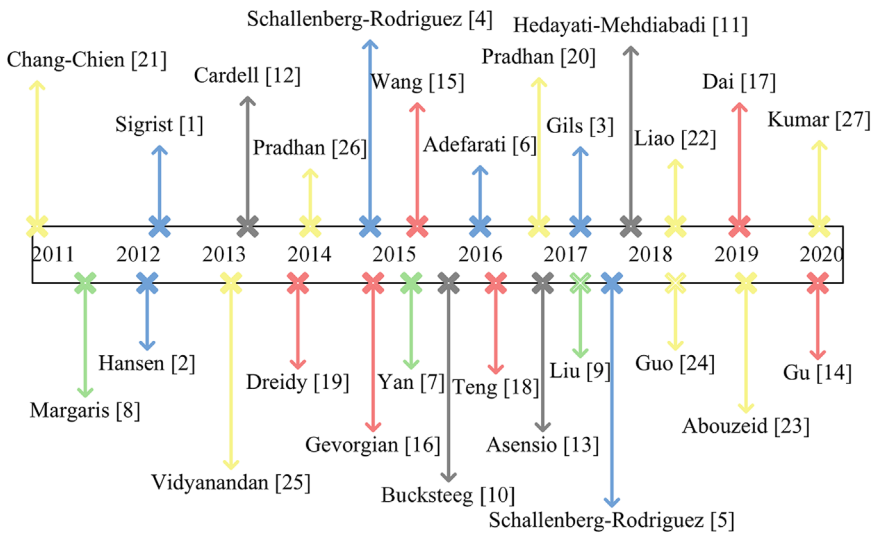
Schallenberg-Rodriguez [4]
Hedayati-Mehdiabadi [11]
Chang-Chien [21]
Cardell [12]
Pradhan [20]
Wang [15]
Dai [17]
Sigrist [1]
Kumar [27]
Pradhan [26]
Adefarati [6]
Gils [3]
Liao [22]

2011 2012 2013 2014 2015 2016 2017 2018 2019 2020

Hansen [2]
Dreidy [19]
Yan [7]
Teng [18]
Liu [9]
Guo [24]
Gu [14]
Margaris [8]
Gevorgian [16]
Asensio [13]
Abouzeid [23]
Vidyanandan [25]
Bucksteeg [10]
Schallenberg-Rodriguez [5]